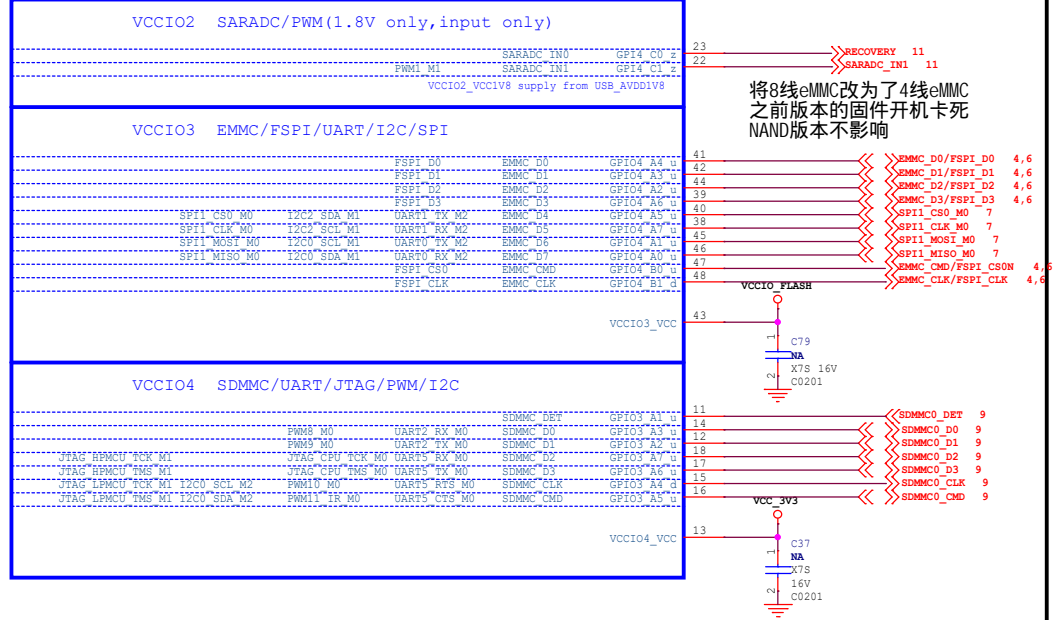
VCCIO2 SARADC/PWM(1.8V only,input only)

SARADC_IN0 GPI4_C0_z 23 RECOVERY 11
PWM1_M1 SARADC_IN1 GPI4_C1_z 22 SARADC_IN1 11
VCCIO2_VCC1V8 supply from USB_AVDD1V8

将8线eMMC改为了4线eMMC
之前版本的固件开机卡死
NAND版本不影响

VCCIO3 EMMC/FSPI/UART/I2C/SPI

FSPI_D0 EMMC_D0 GPIO4_A4_u 41 EMMC_D0/FSPI_D0 4,6
FSPI_D1 EMMC_D1 GPIO4_A3_u 42 EMMC_D1/FSPI_D1 4,6
FSPI_D2 EMMC_D2 GPIO4_A2_u 44 EMMC_D2/FSPI_D2 4,6
FSPI_D3 EMMC_D3 GPIO4_A6_u 39 EMMC_D3/FSPI_D3 4,6
SPI1_CS0_M0 I2C2_SDA_M1 UART1_TX_M2 EMMC_D4 GPIO4_A5_u 40 SPI1_CS0_M0 7
SPI1_CLK_M0 I2C2_SCL_M1 UART1_RX_M2 EMMC_D5 GPIO4_A7_u 38 SPI1_CLK_M0 7
SPI1_MOSI_M0 I2C0_SCL_M1 UART0_TX_M2 EMMC_D6 GPIO4_A1_u 45 SPI1_MOSI_M0 7
SPI1_MISO_M0 I2C0_SDA_M1 UART0_RX_M2 EMMC_D7 GPIO4_A0_u 46 SPI1_MISO_M0 7
FSPI_CS0 EMMC_CMD GPIO4_B0_u 47 EMMC_CMD/FSPI_CS0N 4,6
FSPI_CLK EMMC_CLK GPIO4_B1_d 48 EMMC_CLK/FSPI_CLK 4,6
VCCIO_FLASH
VCCIO3_VCC 43
C79
1
NA
X7S 16V
2
C0201

VCCIO4 SDMMC/UART/JTAG/PWM/I2C

SDMMC_DET GPIO3_A1_u 11 SDMMC0_DET 9
PWM8_M0 UART2_RX_M0 SDMMC_D0 GPIO3_A3_u 14 SDMMC0_D0 9
PWM9_M0 UART2_TX_M0 SDMMC_D1 GPIO3_A2_u 12 SDMMC0_D1 9
JTAG_HPMCU_TCK_M1 JTAG_CPU_TCK_M0 UART5_RX_M0 SDMMC_D2 GPIO3_A7_u 18 SDMMC0_D2 9
JTAG_HPMCU_TMS_M1 JTAG_CPU_TMS_M0 UART5_TX_M0 SDMMC_D3 GPIO3_A6_u 17 SDMMC0_D3 9
JTAG_LPMCU_TCK_M1 I2C0_SCL_M2 PWM10_M0 UART5_RTS_M0 SDMMC_CLK GPIO3_A4_d 15 SDMMC0_CLK 9
JTAG_LPMCU_TMS_M1 I2C0_SDA_M2 PWM11_IR_M0 UART5_CTS_M0 SDMMC_CMD GPIO3_A5_u 16 SDMMC0_CMD 9
VCC_3V3
VCCIO4_VCC 13
C37
1
NA
X7S
16V
2
C0201